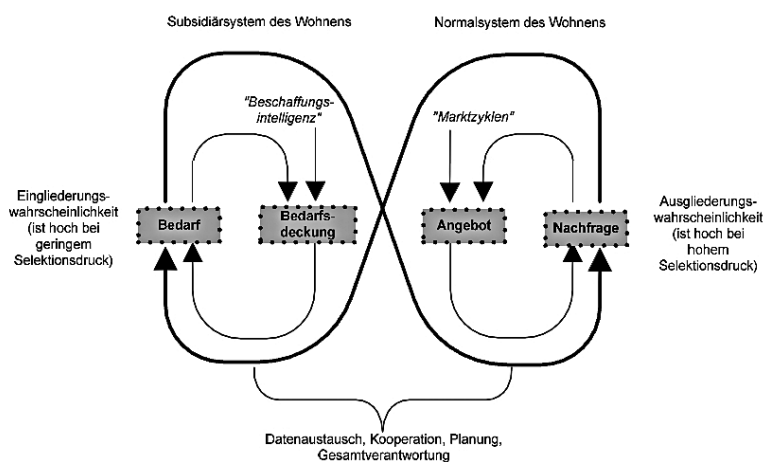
Subsidiärsystem des Wohnens

Normalsystem des Wohnens

"Beschaffungs-intelligenz"

"Marktzyklen"

Eingliederungs-wahrscheinlichkeit (ist hoch bei geringem Selektionsdruck)

Bedarf

Bedarfs-deckung

Angebot

Nachfrage

Ausgliederungs-wahrscheinlichkeit (ist hoch bei hohem Selektionsdruck)

Datenaustausch, Kooperation, Planung, Gesamtverantwortung